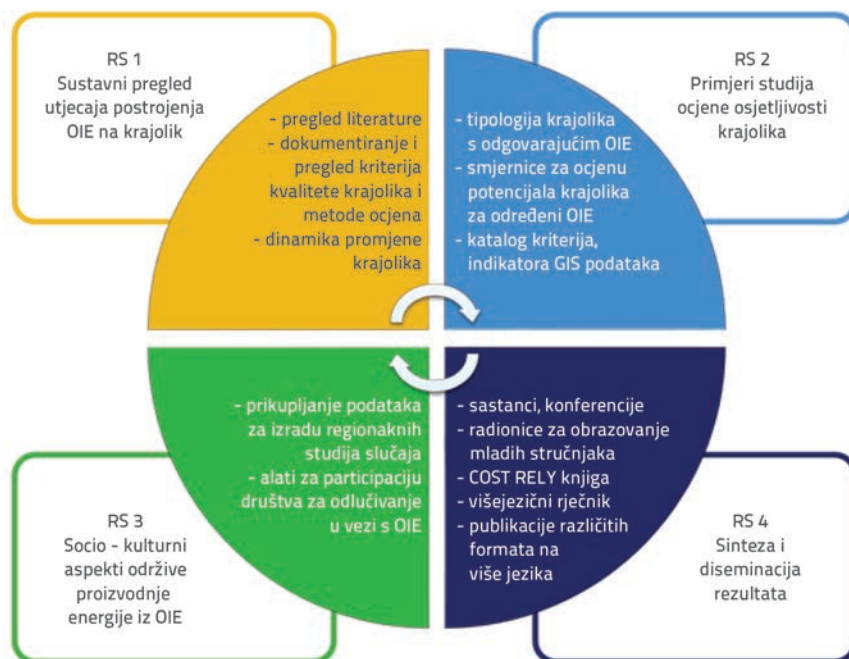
RS 1
Sustavni pregled utjecaja postrojenja OIE na krajolik

- pregled literature
- dokumentiranje i pregled kriterija kvalitete krajolika i metode ocjena
- dinamika promjene krajolika

RS 2
Primjeri studija ocjene osjetljivosti krajolika

- tipologija krajolika s odgovarajućim OIE
- smjernice za ocjenu potencijala krajolika za određeni OIE
- katalog kriterija, indikatora GIS podataka

- prikupljanje podataka za izradu regionaknih studija slučaja
- alati za participaciju društva za odlučivanje u vezi s OIE

RS 3
Socio - kulturni aspekti održive proizvodnje energije iz OIE

- sastanci, konferencije
- radionice za obrazovanje mladih stručnjaka
- COST RELY knjiga
- višejezični rječnik
- publikacije različitih formata na više jezika

RS 4
Sinteza i diseminacija rezultata